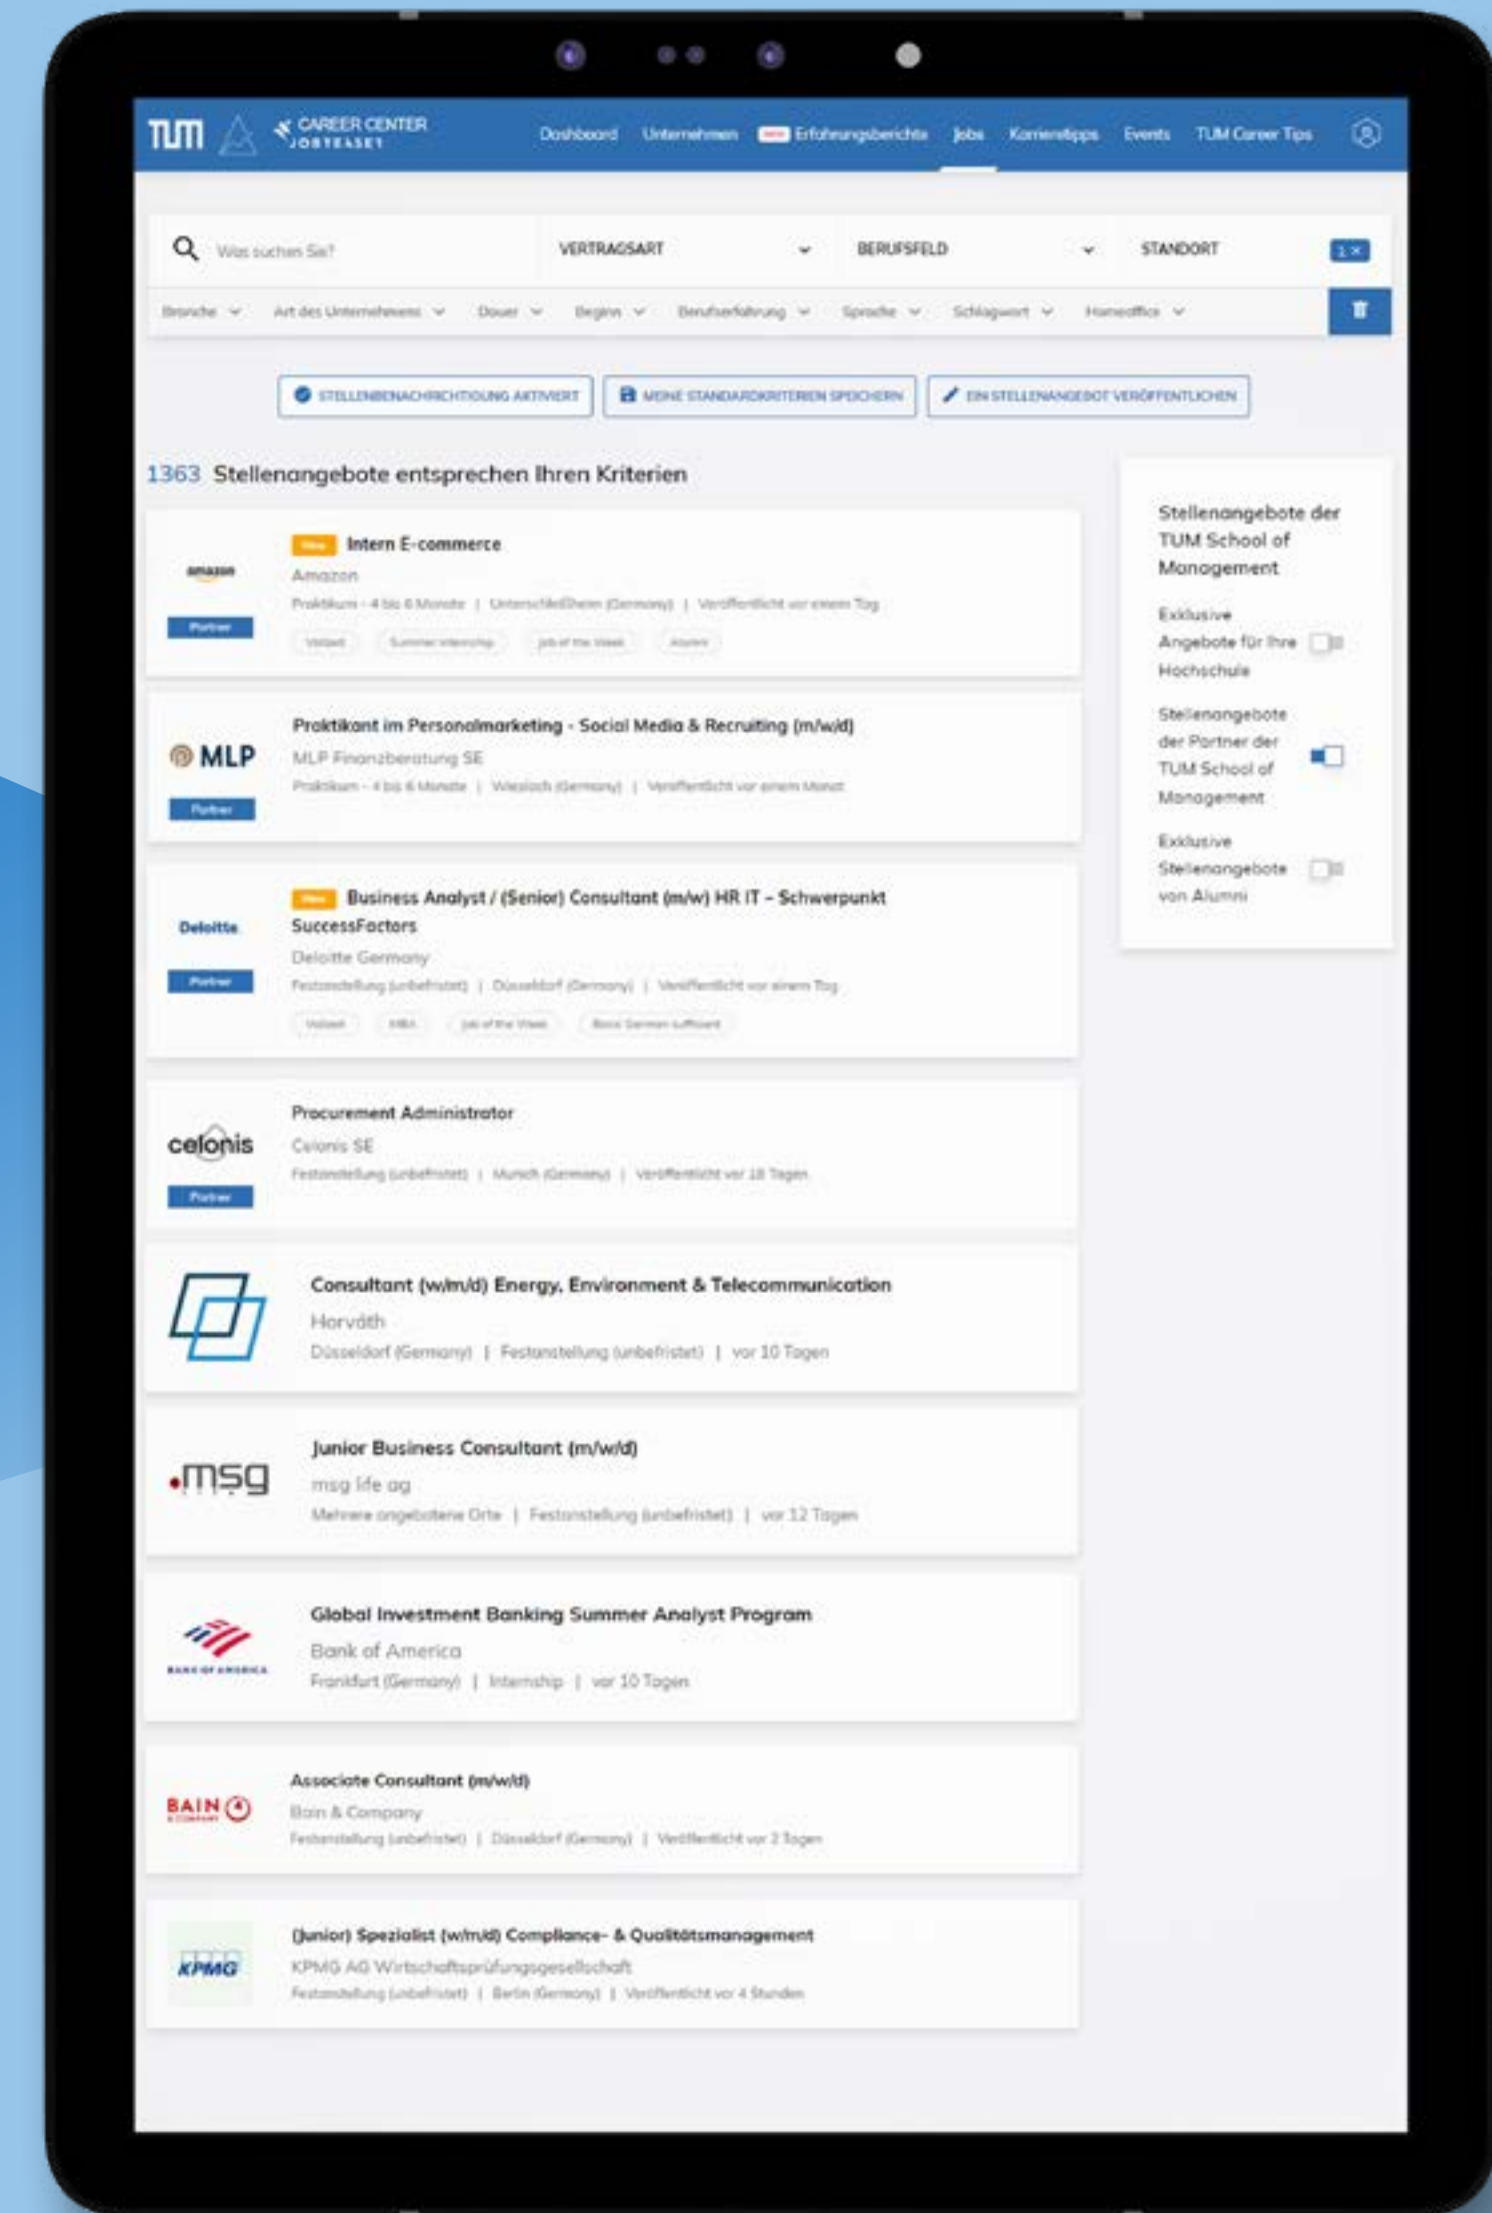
TUM CAREER CENTER JOBTEASER Dashboard Unternehmen NEW Erfahrungsberichte Jobs Karrieretipps Events TUM Career Tips

Was suchen Sie? VERTRAGSART BERUFSFELD STANDORT 1 ×

Branche Art des Unternehmens Dauer Beginn Berufserfahrung Sprache Schlagwort Homeoffice

STELLENBENACHRICHTIGUNG AKTIVIERT MEINE STANDARDKRITERIEN SPEICHERN EIN STELLENANGEBOT VERÖFFENTLICHEN

1363 Stellenangebote entsprechen Ihren Kriterien

amazon Partner
New Intern E-commerce
Amazon
Praktikum - 4 bis 6 Monate | Unterschleißheim (Germany) | Veröffentlicht vor einem Tag
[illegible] Summer internship Job of the Week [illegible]

MLP Partner
Praktikant im Personalmarketing - Social Media & Recruiting (m/w/d)
MLP Finanzberatung SE
Praktikum - 4 bis 6 Monate | Wiesloch (Germany) | Veröffentlicht vor einem Monat

Deloitte Partner
New Business Analyst / (Senior) Consultant (m/w) HR IT – Schwerpunkt SuccessFactors
Deloitte Germany
Festanstellung (unbefristet) | Düsseldorf (Germany) | Veröffentlicht vor einem Tag
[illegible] MBA Job of the Week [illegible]

celonis Partner
Procurement Administrator
Celonis SE
Festanstellung (unbefristet) | Munich (Germany) | Veröffentlicht vor 18 Tagen

Consultant (w/m/d) Energy, Environment & Telecommunication
Horváth
Düsseldorf (Germany) | Festanstellung (unbefristet) | vor 10 Tagen

.msg
Junior Business Consultant (m/w/d)
msg life ag
Mehrere angebotene Orte | Festanstellung (unbefristet) | vor 12 Tagen

BANK OF AMERICA
Global Investment Banking Summer Analyst Program
Bank of America
Frankfurt (Germany) | Internship | vor 10 Tagen

BAIN & COMPANY
Associate Consultant (m/w/d)
Bain & Company
Festanstellung (unbefristet) | Düsseldorf (Germany) | Veröffentlicht vor 2 Tagen

KPMG
(Junior) Spezialist (w/m/d) Compliance- & Qualitätsmanagement
KPMG AG Wirtschaftsprüfungsgesellschaft
Festanstellung (unbefristet) | Berlin (Germany) | Veröffentlicht vor 4 Stunden

Stellenangebote der TUM School of Management
Exklusive Angebote für Ihre Hochschule
Stellenangebote der Partner der TUM School of Management
Exklusive Stellenangebote von Alumni